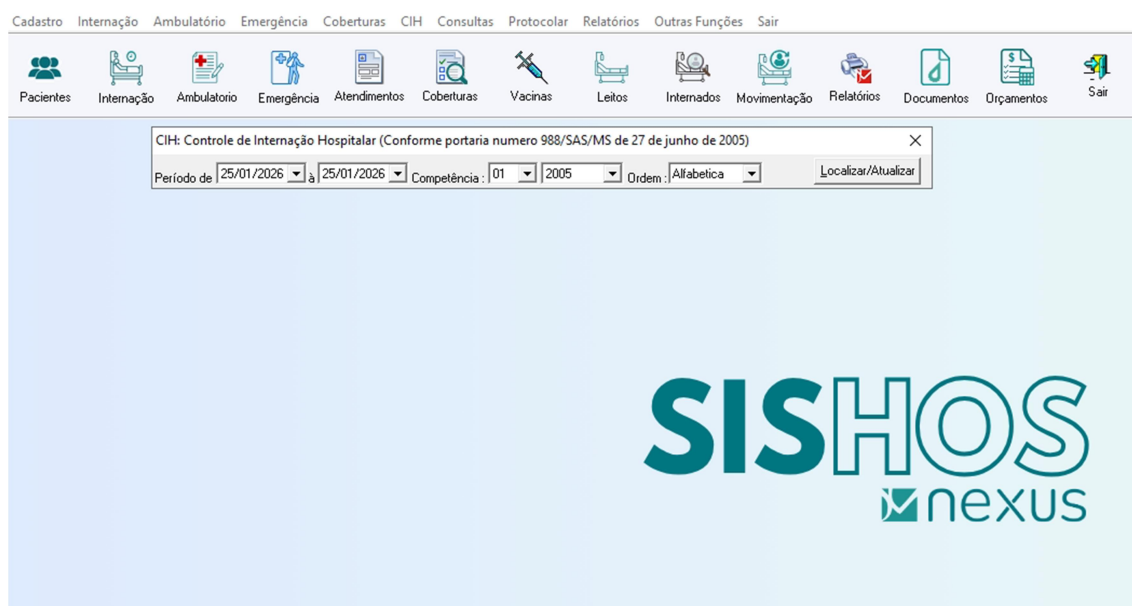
Cadastro Internação Ambulatório Emergência Coberturas CIH Consultas Protocolar Relatórios Outras Funções Sair

Pacientes Internação Ambulatorio Emergência Atendimentos Coberturas Vacinas Leitos Internados Movimentação Relatórios Documentos Orçamentos Sair

CIH: Controle de Internação Hospitalar (Conforme portaria numero 988/SAS/MS de 27 de junho de 2005)

Período de 25/01/2026 à 25/01/2026 Competência : 01 2005 Ordem : Alfabetica Localizar/Atualizar

SISHOS

nexus